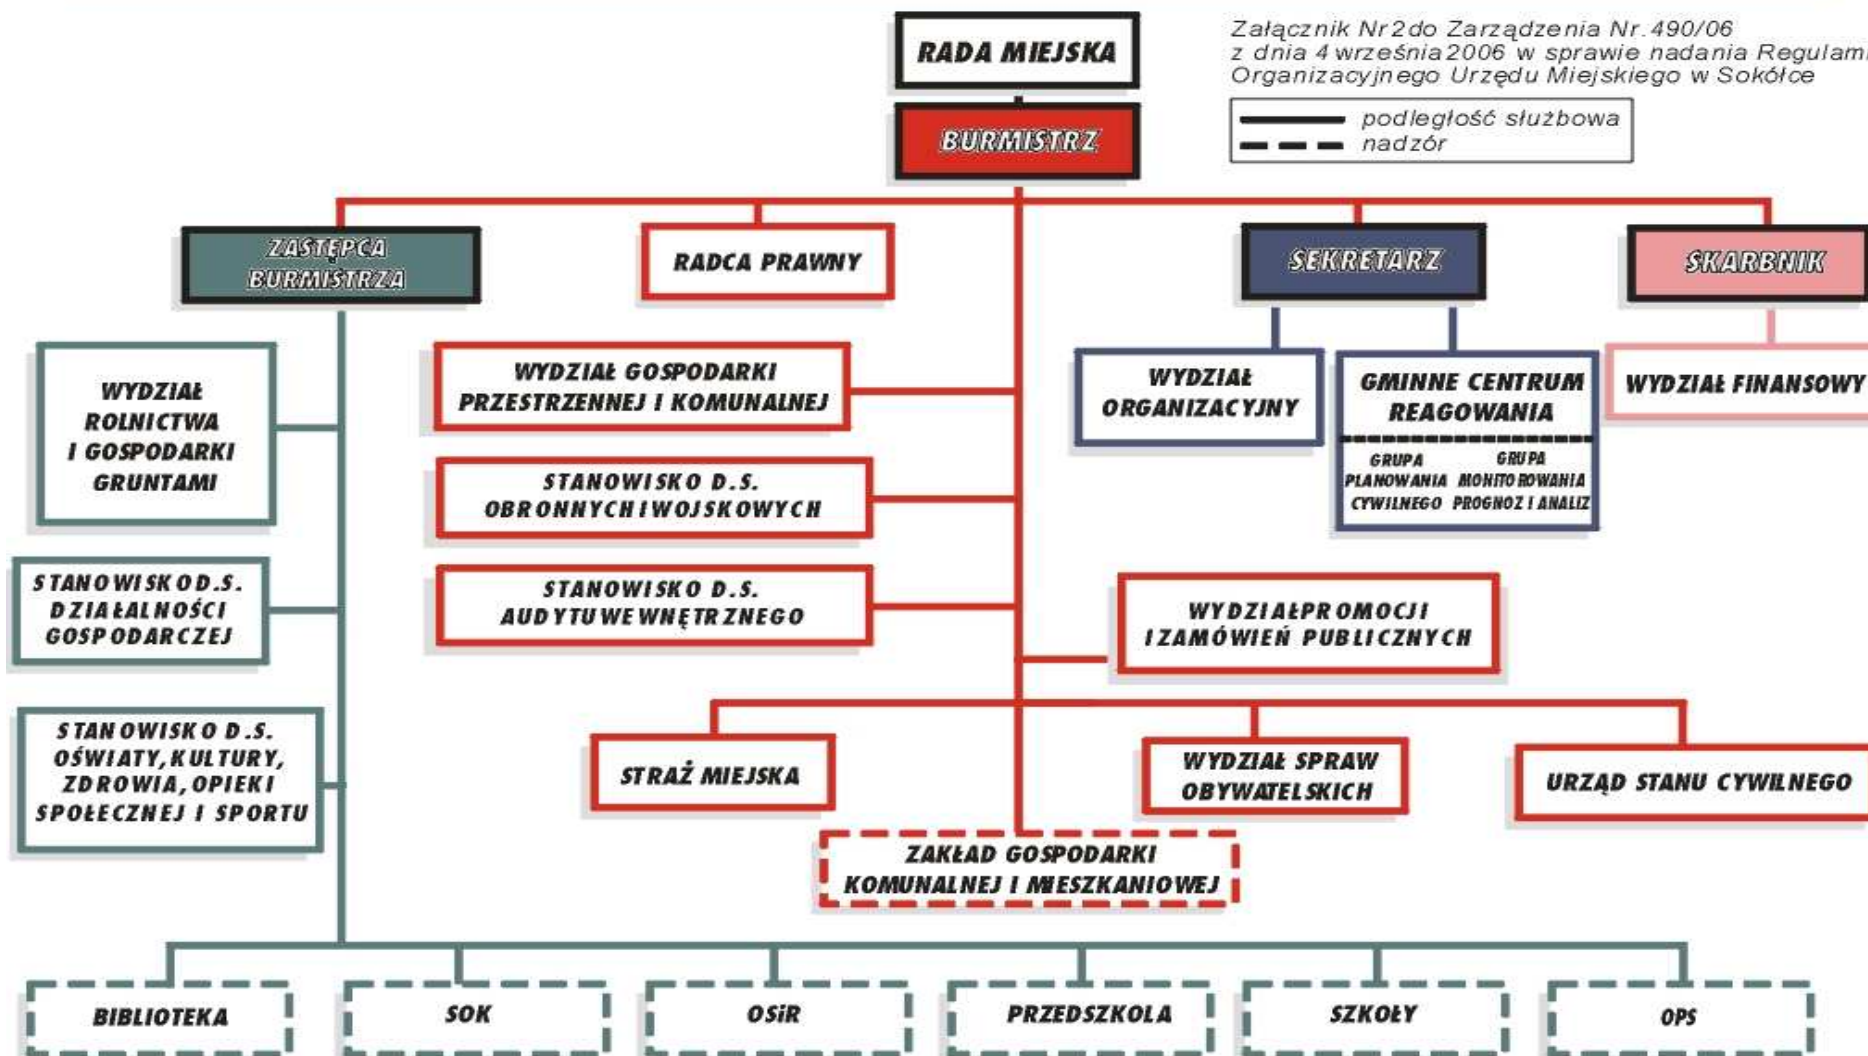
RADA MIEJSKA

Załącznik Nr2do Zarządzenia Nr.490/06 z dnia 4 września 2006 w sprawie nadania Regulami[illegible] Organizacyjnego Urzędu Miejskiego w Sokółce

podległość służbowa
nadzór

BURMISTRZ

ZASTĘPCA BURMISTRZA

RADCA PRAWNY

SEKRETARZ

SKARBNIK

WYDZIAŁ ROLNICTWA I GOSPODARKI GRUNTAMI

WYDZIAŁ GOSPODARKI PRZESTRZENNEJ I KOMUNALNEJ

WYDZIAŁ ORGANIZACYJNY

GMINNE CENTRUM REAGOWANIA

GRUPA PLANOWANIA CYWILNEGO

GRUPA MONITOROWANIA PROGNOZ I ANALIZ

WYDZIAŁ FINANSOWY

STANOWISKO D.S. OBRONNYCH I WOJSKOWYCH

STANOWISKO D.S. DZIAŁALNOŚCI GOSPODARCZEJ

STANOWISKO D.S. AUDYTU WEWNĘTRZNEGO

WYDZIAŁ PROMOCJI I ZAMÓWIEŃ PUBLICZNYCH

STANOWISKO D.S. OŚWIATY, KULTURY, ZDROWIA, OPIEKI SPOŁECZNEJ I SPORTU

STRAŻ MIEJSKA

WYDZIAŁ SPRAW OBYWATELSKICH

URZĄD STANU CYWILNEGO

ZAKŁAD GOSPODARKI KOMUNALNEJ I MIESZKANIOWEJ

BIBLIOTEKA

SOK

OSiR

PRZEDSZKOLA

SZKOŁY

OPS